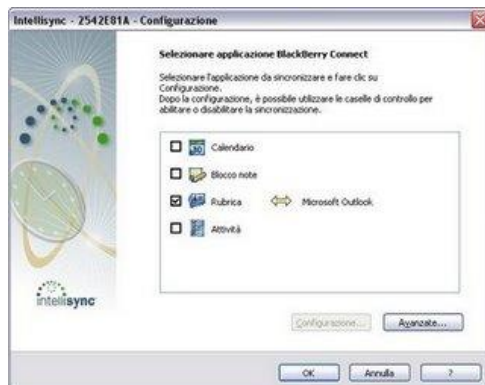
Intellisync - 2542E81A - Configurazione

Selezionare applicazione BlackBerry Connect

Selezionare l'applicazione da sincronizzare e fare clic su Configurazione.
Dopo la configurazione, è possibile utilizzare le caselle di controllo per abilitare o disabilitare la sincronizzazione.

Calendario
Blocco note
Rubrica Microsoft Outlook
Attività

intellisync

Configurazione...
Avanzate...

OK
Annulla
?